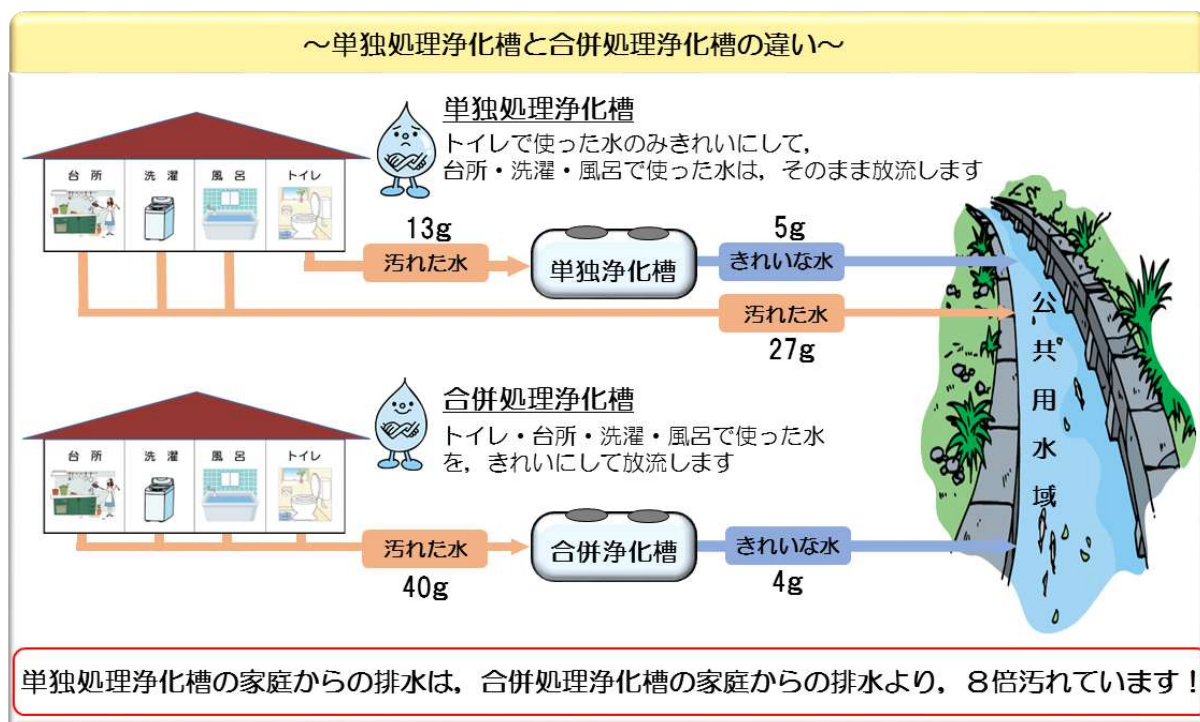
～単独処理浄化槽と合併処理浄化槽の違い～

単独処理浄化槽
トイレで使った水のみきれいにして，台所・洗濯・風呂で使った水は，そのまま放流します

台所　洗濯　風呂　トイレ

13g
汚れた水
単独浄化槽
5g
きれいな水
汚れた水
27g

合併処理浄化槽
トイレ・台所・洗濯・風呂で使った水を，きれいにして放流します

台所　洗濯　風呂　トイレ

汚れた水
40g
合併浄化槽
きれいな水
4g

公共用水域

単独処理浄化槽の家庭からの排水は，合併処理浄化槽の家庭からの排水より，８倍汚れています！